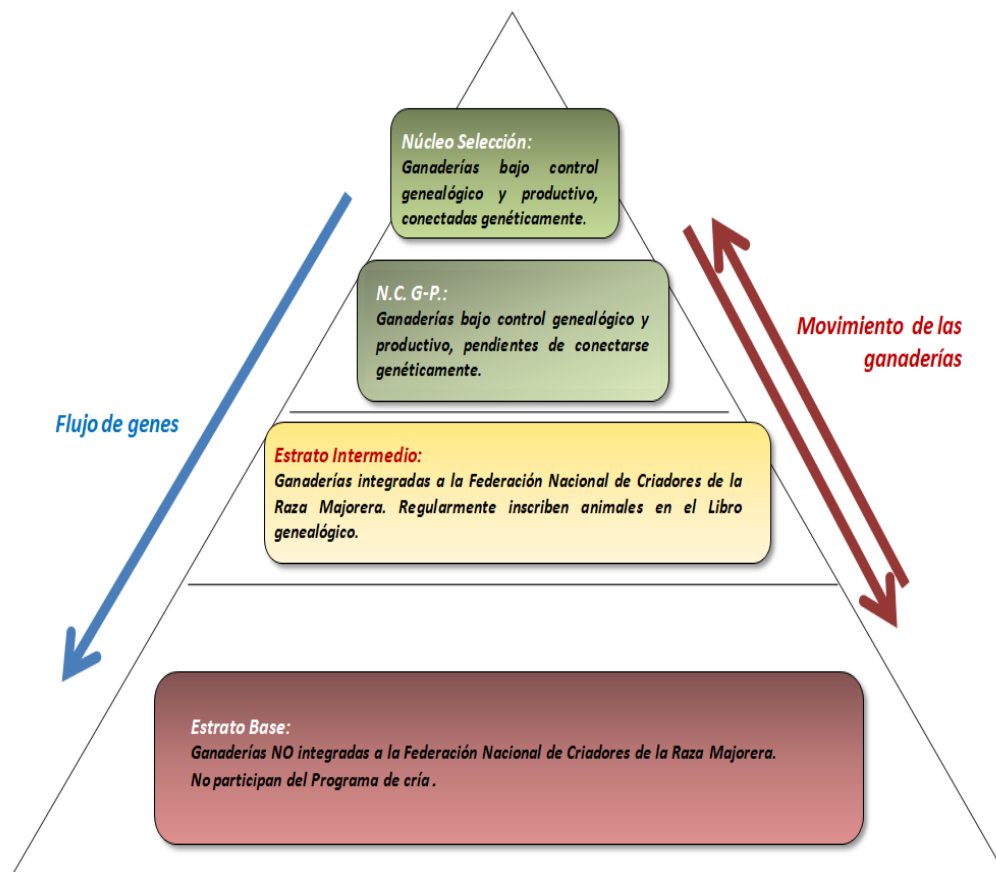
Núcleo Selección:
Ganaderías bajo control genealógico y productivo, conectadas genéticamente.

N.C. G-P.:
Ganaderías bajo control genealógico y productivo, pendientes de conectarse genéticamente.

Movimiento de las ganaderías

Flujo de genes

Estrato Intermedio:
Ganaderías integradas a la Federación Nacional de Criadores de la Raza Majorera. Regularmente inscriben animales en el Libro genealógico.

Estrato Base:
Ganaderías NO integradas a la Federación Nacional de Criadores de la Raza Majorera.
No participan del Programa de cría .